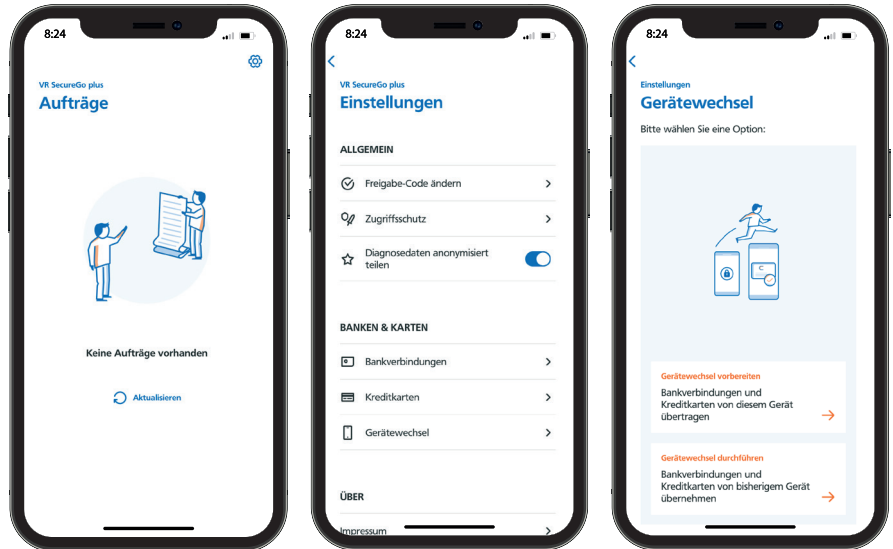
8:24

VR SecureGo plus
Aufträge

Keine Aufträge vorhanden

Aktualisieren

8:24

VR SecureGo plus
Einstellungen

ALLGEMEIN

Freigabe-Code ändern

Zugriffsschutz

Diagnosedaten anonymisiert teilen

BANKEN & KARTEN

Bankverbindungen

Kreditkarten

Gerätewechsel

ÜBER

Impressum

8:24

Einstellungen
Gerätewechsel

Bitte wählen Sie eine Option:

Gerätewechsel vorbereiten
Bankverbindungen und Kreditkarten von diesem Gerät übertragen

Gerätewechsel durchführen
Bankverbindungen und Kreditkarten von bisherigem Gerät übernehmen